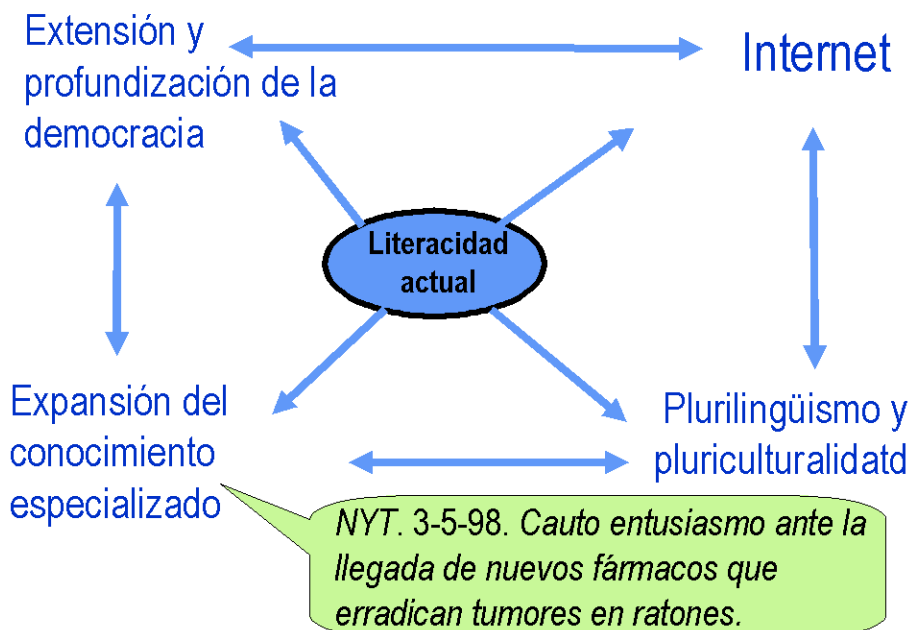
Extensión y profundización de la democracia

Internet

Literacidad actual

Expansión del conocimiento especializado

Plurilingüismo y pluriculturalidatd

NYT. 3-5-98. Cauto entusiasmo ante la llegada de nuevos fármacos que erradican tumores en ratones.